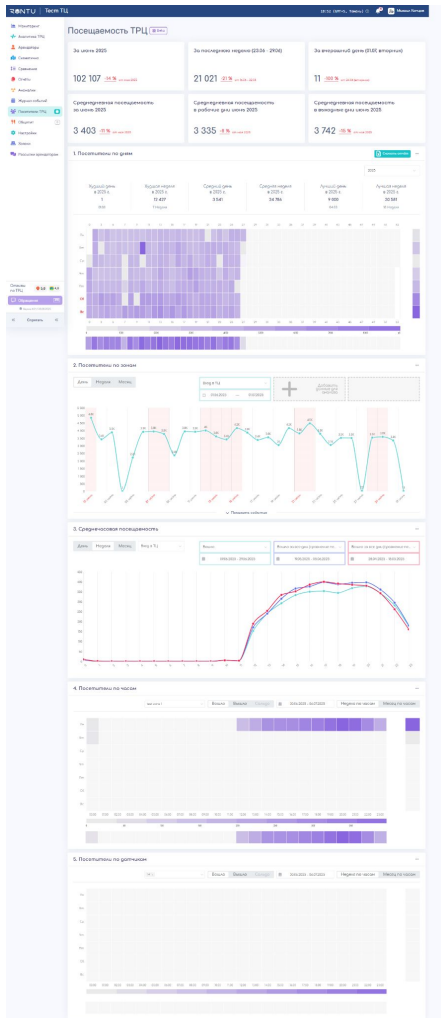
RONTU | Тест ТЦ

Посещаемость ТРЦ

За июнь 2025
102 107

За последнюю неделю (23.06 - 29.06)
21 021

За вчерашний день (01.07, вторник)
11

Среднедневная посещаемость за июнь 2025
3 403

Среднедневная посещаемость в рабочие дни июня 2025
3 335

Среднедневная посещаемость в выходные дни июня 2025
3 742

1. Посетители по дням

Худший день в 2025 г.
1

Худшая неделя в 2025 г.
13 427

Средний день в 2025 г.
3 541

Средняя неделя в 2025 г.
24 786

Лучший день в 2025 г.
9 900

Лучшая неделя в 2025 г.
30 581

2. Посетители по зонам

День Неделя Месяц

3. Среднечасовая посещаемость

День Неделя Месяц

4. Посетители по часам

Неделя по часам Месяц по часам

5. Посетители по датчикам

Неделя по часам Месяц по часам

Мониторинг
Аналитика ТРЦ
Арендаторы
Сравнение
Отчеты
Аналитика
Журнал событий
Посещаемость ТРЦ
Настройки
Помощь
Свернуть